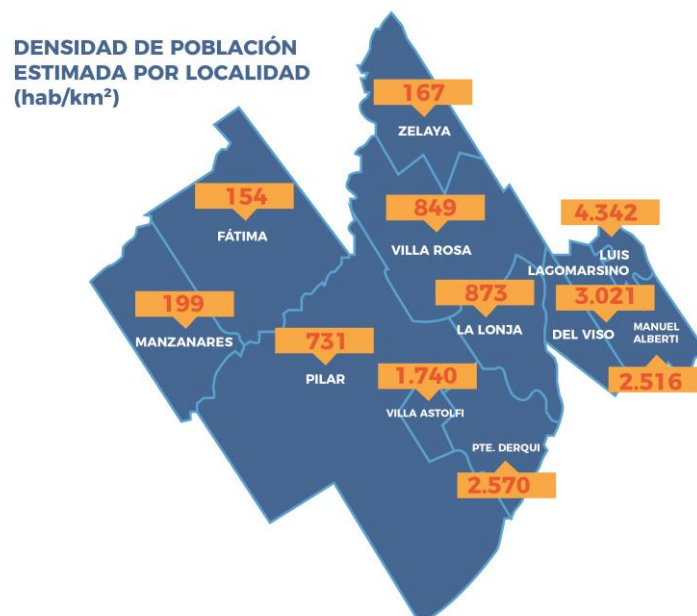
DENSIDAD DE POBLACIÓN ESTIMADA POR LOCALIDAD (hab/km$^2$)

167
ZELAYA

154
FÁTIMA

849
VILLA ROSA

4.342
LUIS LAGOMARSINO

199
MANZANARES

873
LA LONJA

3.021
DEL VISO

MANUEL ALBERTI

731
PILAR

1.740
VILLA ASTOLFI

2.516

PTE. DERQUI
2.570